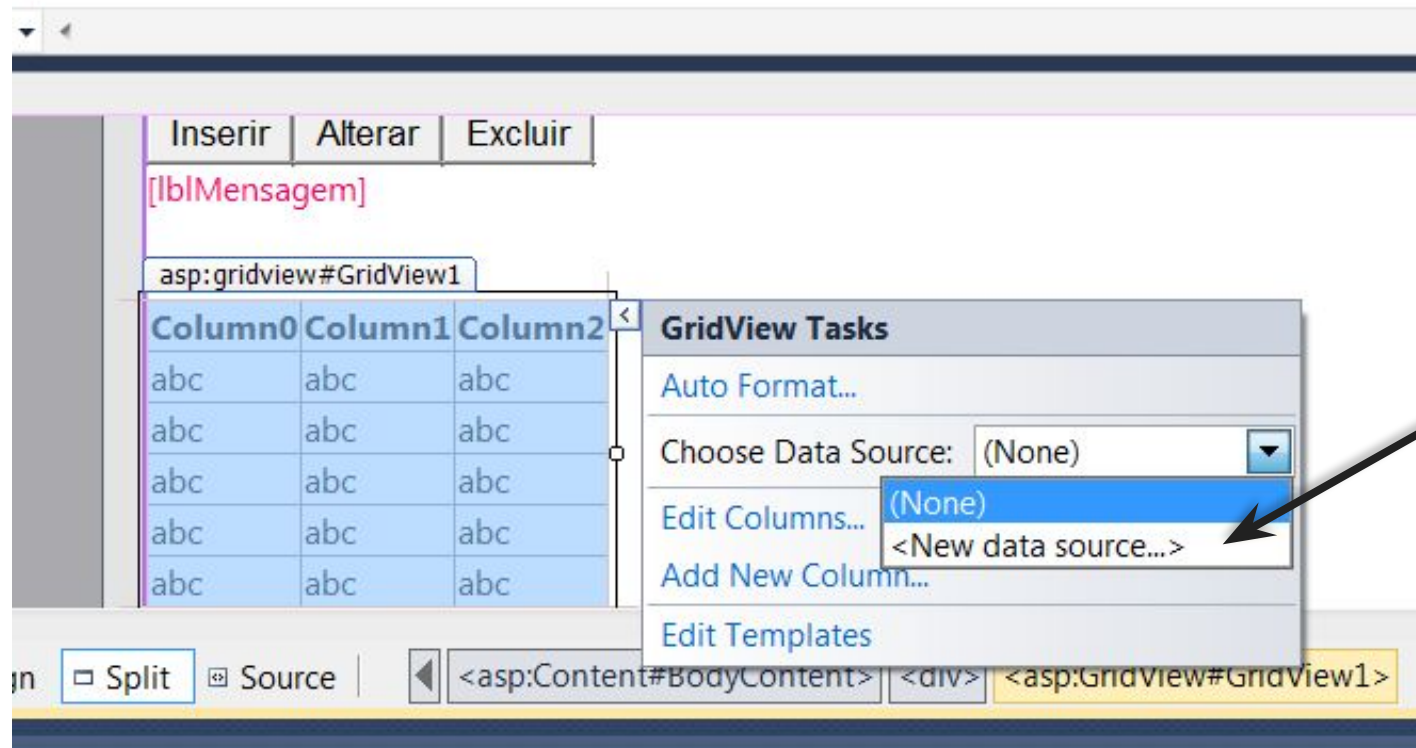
Inserir | Alterar | Excluir

[lblMensagem]

asp:gridview#GridView1

| Column0 | Column1 | Column2 |
|---|---|---|
| abc | abc | abc |
| abc | abc | abc |
| abc | abc | abc |
| abc | abc | abc |
| abc | abc | abc |

GridView Tasks

Auto Format...

Choose Data Source: (None)

(None)

<New data source...>

Edit Columns...

Add New Column...

Edit Templates

gn Split Source <asp:Content#BodyContent> <div> <asp:GridView#GridView1>